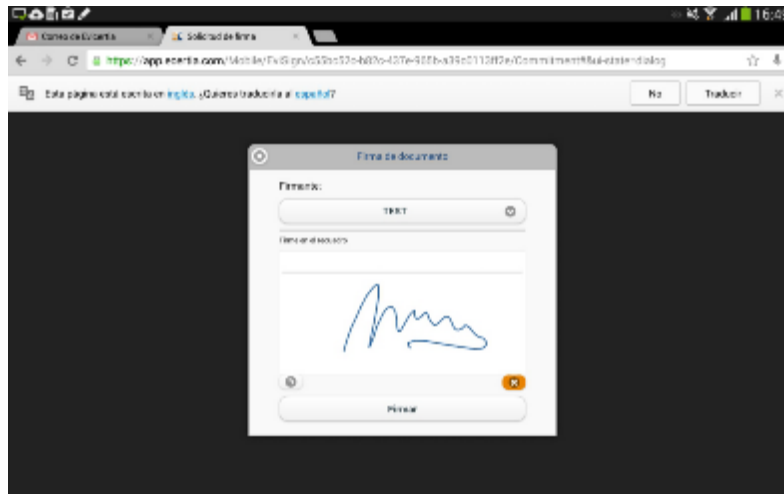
16:4

Correo de Evicertia

Solicitud de firma

https://app.ecertia.com/Mobile/EviSign/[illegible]

Esta página está escrita en inglés. ¿Quieres traducirla al español?

No

Traducir

Firma de documento

Firmante:

TEST

Firme en el recuadro

Firmar